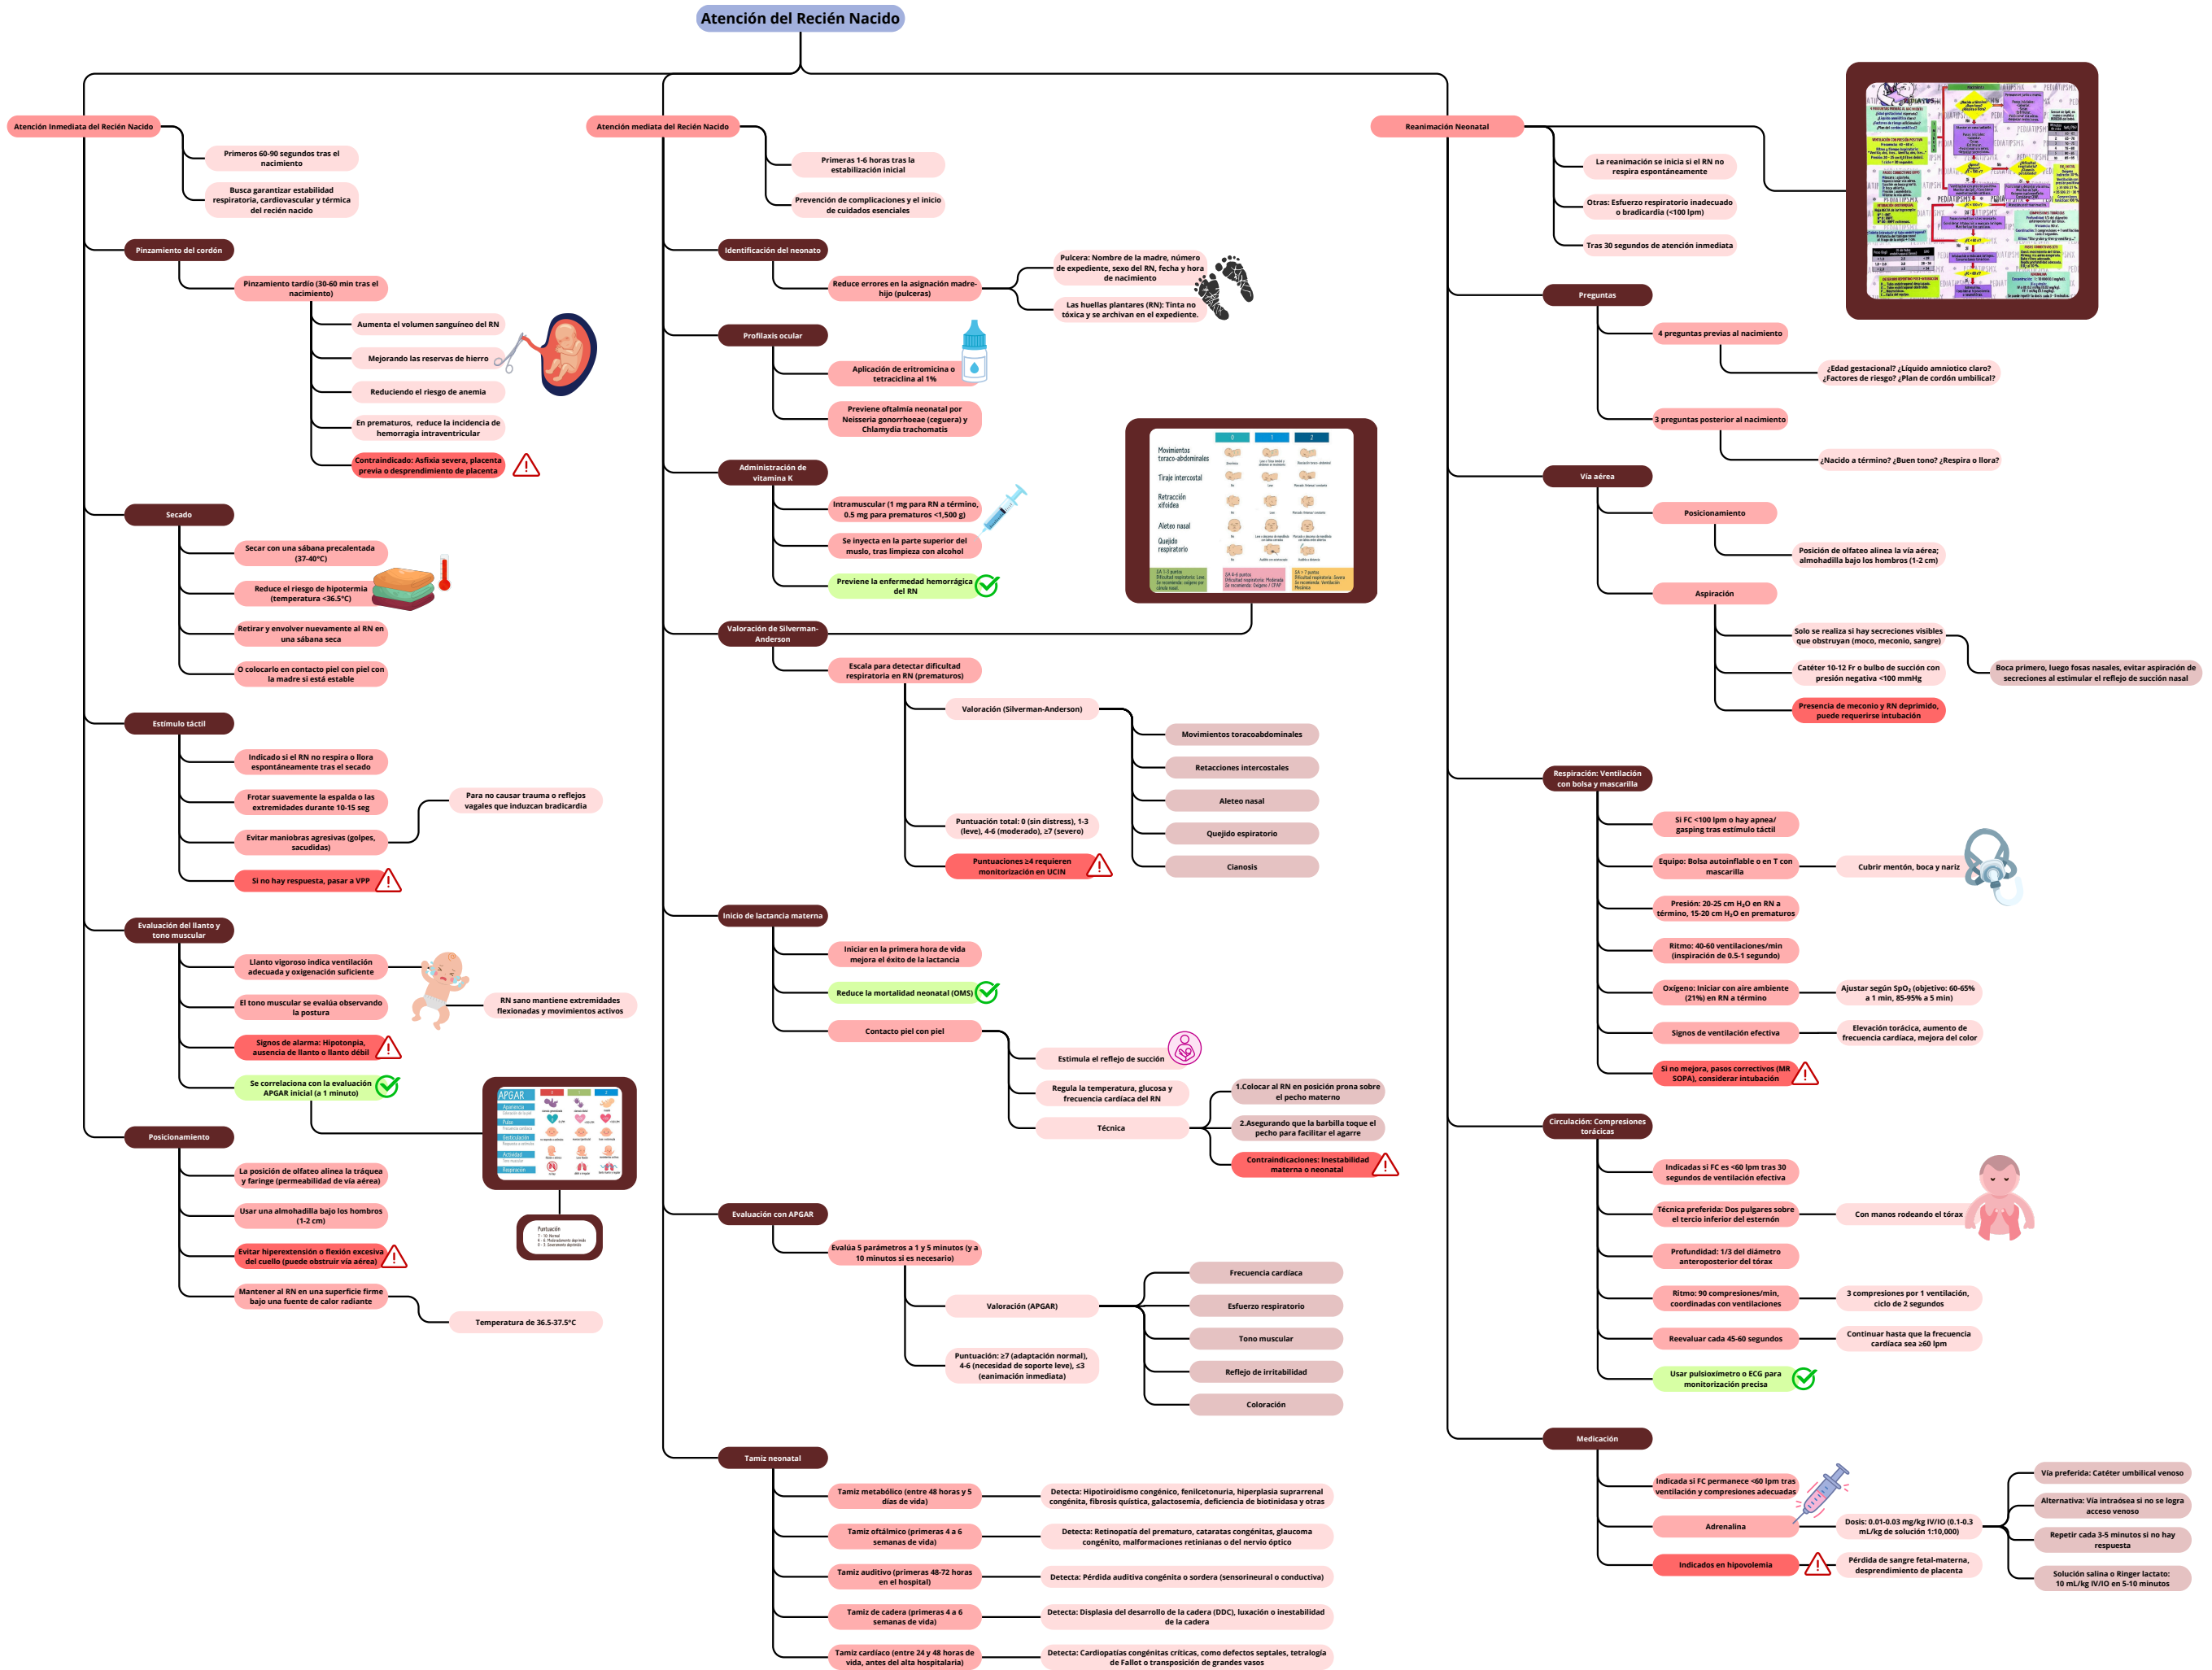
Atención del Recién Nacido

Atención Inmediata del Recién Nacido

Primeros 60-90 segundos tras el nacimiento

Busca garantizar estabilidad respiratoria, cardiovascular y térmica del recién nacido

Pinzamiento del cordón

Pinzamiento tardío (30-60 min tras el nacimiento)

Aumenta el volumen sanguíneo del RN

Mejorando las reservas de hierro

Reduciendo el riesgo de anemia

En prematuros, reduce la incidencia de hemorragia intraventricular

Contraindicado: Asfixia severa, placenta previa o desprendimiento de placenta

Secado

Secar con una sábana precalentada (37-40°C)

Reduce el riesgo de hipotermia (temperatura <36.5°C)

Retirar y envolver nuevamente al RN en una sábana seca

O colocarlo en contacto piel con piel con la madre si está estable

Estímulo táctil

Indicado si el RN no respira o llora espontáneamente tras el secado

Frotar suavemente la espalda o las extremidades durante 10-15 seg

Evitar maniobras agresivas (golpes, sacudidas)

Para no causar trauma o reflejos vagales que induzcan bradicardia

Si no hay respuesta, pasar a VPP

Evaluación del llanto y tono muscular

Llanto vigoroso indica ventilación adecuada y oxigenación suficiente

El tono muscular se evalúa observando la postura

RN sano mantiene extremidades flexionadas y movimientos activos

Signos de alarma: Hipotonpia, ausencia de llanto o llanto débil

Se correlaciona con la evaluación APGAR inicial (a 1 minuto)

Posicionamiento

La posición de olfateo alinea la tráquea y faringe (permeabilidad de vía aérea)

Usar una almohadilla bajo los hombros (1-2 cm)

Evitar hiperextensión o flexión excesiva del cuello (puede obstruir vía aérea)

Mantener al RN en una superficie firme bajo una fuente de calor radiante

Temperatura de 36.5-37.5°C

APGAR
Apariencia
Pulso
Gesticulación
Actividad
Respiración

Puntuación
7 - 10: Normal
4 - 6: Moderadamente deprimido
0 - 3: Severamente deprimido

Atención mediata del Recién Nacido

Primeras 1-6 horas tras la estabilización inicial

Prevención de complicaciones y el inicio de cuidados esenciales

Identificación del neonato

Reduce errores en la asignación madre-hijo (pulseras)

Pulcera: Nombre de la madre, número de expediente, sexo del RN, fecha y hora de nacimiento

Las huellas plantares (RN): Tinta no tóxica y se archivan en el expediente.

Profilaxis ocular

Aplicación de eritromicina o tetraciclina al 1%

Previene oftalmía neonatal por Neisseria gonorrhoeae (ceguera) y Chlamydia trachomatis

Administración de vitamina K

Intramuscular (1 mg para RN a término, 0.5 mg para prematuros <1,500 g)

Se inyecta en la parte superior del muslo, tras limpieza con alcohol

Previene la enfermedad hemorrágica del RN

Movimientos toraco-abdominales
Tiraje intercostal
Retracción xifoidea
Aleteo nasal
Quejido respiratorio
0
1
2

Valoración de Silverman-Anderson

Escala para detectar dificultad respiratoria en RN (prematuros)

Valoración (Silverman-Anderson)

Movimientos toracoabdominales

Retracciones intercostales

Aleteo nasal

Quejido espiratorio

Cianosis

Puntuación total: 0 (sin distress), 1-3 (leve), 4-6 (moderado), ≥7 (severo)

Puntuaciones ≥4 requieren monitorización en UCIN

Inicio de lactancia materna

Iniciar en la primera hora de vida mejora el éxito de la lactancia

Reduce la mortalidad neonatal (OMS)

Contacto piel con piel

Estimula el reflejo de succión

Regula la temperatura, glucosa y frecuencia cardíaca del RN

Técnica

1.Colocar al RN en posición prona sobre el pecho materno

2.Asegurando que la barbilla toque el pecho para facilitar el agarre

Contraindicaciones: Inestabilidad materna o neonatal

Evaluación con APGAR

Evalúa 5 parámetros a 1 y 5 minutos (y a 10 minutos si es necesario)

Valoración (APGAR)

Frecuencia cardiaca

Esfuerzo respiratorio

Tono muscular

Reflejo de irritabilidad

Coloración

Puntuación: ≥7 (adaptación normal), 4-6 (necesidad de soporte leve), ≤3 (eanimación inmediata)

Tamiz neonatal

Tamiz metabólico (entre 48 horas y 5 días de vida)

Detecta: Hipotiroidismo congénito, fenilcetonuria, hiperplasia suprarrenal congénita, fibrosis quística, galactosemia, deficiencia de biotinidasa y otras

Tamiz oftálmico (primeras 4 a 6 semanas de vida)

Detecta: Retinopatía del prematuro, cataratas congénitas, glaucoma congénito, malformaciones retinianas o del nervio óptico

Tamiz auditivo (primeras 48-72 horas en el hospital)

Detecta: Pérdida auditiva congénita o sordera (sensorineural o conductiva)

Tamiz de cadera (primeras 4 a 6 semanas de vida)

Detecta: Displasia del desarrollo de la cadera (DDC), luxación o inestabilidad de la cadera

Tamiz cardiaco (entre 24 y 48 horas de vida, antes del alta hospitalaria)

Detecta: Cardiopatías congénitas críticas, como defectos septales, tetralogía de Fallot o transposición de grandes vasos

Reanimación Neonatal

La reanimación se inicia si el RN no respira espontáneamente

Otras: Esfuerzo respiratorio inadecuado o bradicardia (<100 lpm)

Tras 30 segundos de atención inmediata

Preguntas

4 preguntas previas al nacimiento

¿Edad gestacional? ¿Líquido amniotico claro? ¿Factores de riesgo? ¿Plan de cordón umbilical?

3 preguntas posterior al nacimiento

¿Nacido a término? ¿Buen tono? ¿Respira o llora?

Vía aérea

Posicionamiento

Posición de olfateo alinea la vía aérea; almohadilla bajo los hombros (1-2 cm)

Aspiración

Solo se realiza si hay secreciones visibles que obstruyan (moco, meconio, sangre)

Boca primero, luego fosas nasales, evitar aspiración de secreciones al estimular el reflejo de succión nasal

Catéter 10-12 Fr o bulbo de succión con presión negativa <100 mmHg

Presencia de meconio y RN deprimido, puede requerirse intubación

Respiración: Ventilación con bolsa y mascarilla

Si FC <100 lpm o hay apnea/ gasping tras estímulo táctil

Equipo: Bolsa autoinflable o en T con mascarilla

Cubrir mentón, boca y nariz

Presión: 20-25 cm $H_2O$ en RN a término, 15-20 cm $H_2O$ en prematuros

Ritmo: 40-60 ventilaciones/min (inspiración de 0.5-1 segundo)

Oxigeno: Iniciar con aire ambiente (21%) en RN a término

Ajustar según $SpO_2$ (objetivo: 60-65% a 1 min, 85-95% a 5 min)

Signos de ventilación efectiva

Elevación torácica, aumento de frecuencia cardiaca, mejora del color

Si no mejora, pasos correctivos (MR SOPA), considerar intubación

Circulación: Compresiones torácicas

Indicadas si FC es <60 lpm tras 30 segundos de ventilación efectiva

Técnica preferida: Dos pulgares sobre el tercio inferior del esternón

Con manos rodeando el tórax

Profundidad: 1/3 del diámetro anteroposterior del tórax

Ritmo: 90 compresiones/min, coordinadas con ventilaciones

3 compresiones por 1 ventilación, ciclo de 2 segundos

Reevaluar cada 45-60 segundos

Continuar hasta que la frecuencia cardiaca sea ≥60 lpm

Usar pulsioxímetro o ECG para monitorización precisa

Medicación

Indicada si FC permanece <60 lpm tras ventilación y compresiones adecuadas

Adrenalina

Dosis: 0.01-0.03 mg/kg IV/IO (0.1-0.3 mL/kg de solución 1:10,000)

Vía preferida: Catéter umbilical venoso

Alternativa: Vía intraósea si no se logra acceso venoso

Repetir cada 3-5 minutos si no hay respuesta

Indicados en hipovolemia

Pérdida de sangre fetal-materna, desprendimiento de placenta

Solución salina o Ringer lactato: 10 mL/kg IV/IO en 5-10 minutos